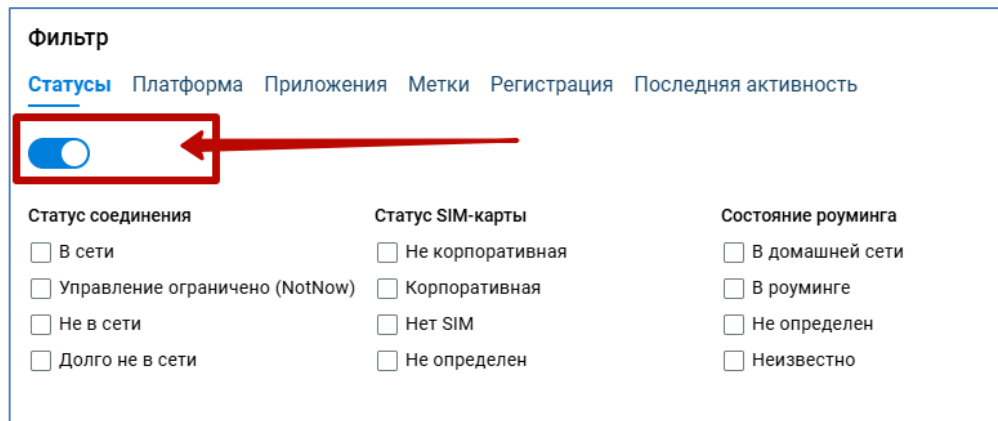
Фильтр

Статусы Платформа Приложения Метки Регистрация Последняя активность

Статус соединения
В сети
Управление ограничено (NotNow)
Не в сети
Долго не в сети

Статус SIM-карты
Не корпоративная
Корпоративная
Нет SIM
Не определен

Состояние роуминга
В домашней сети
В роуминге
Не определен
Неизвестно